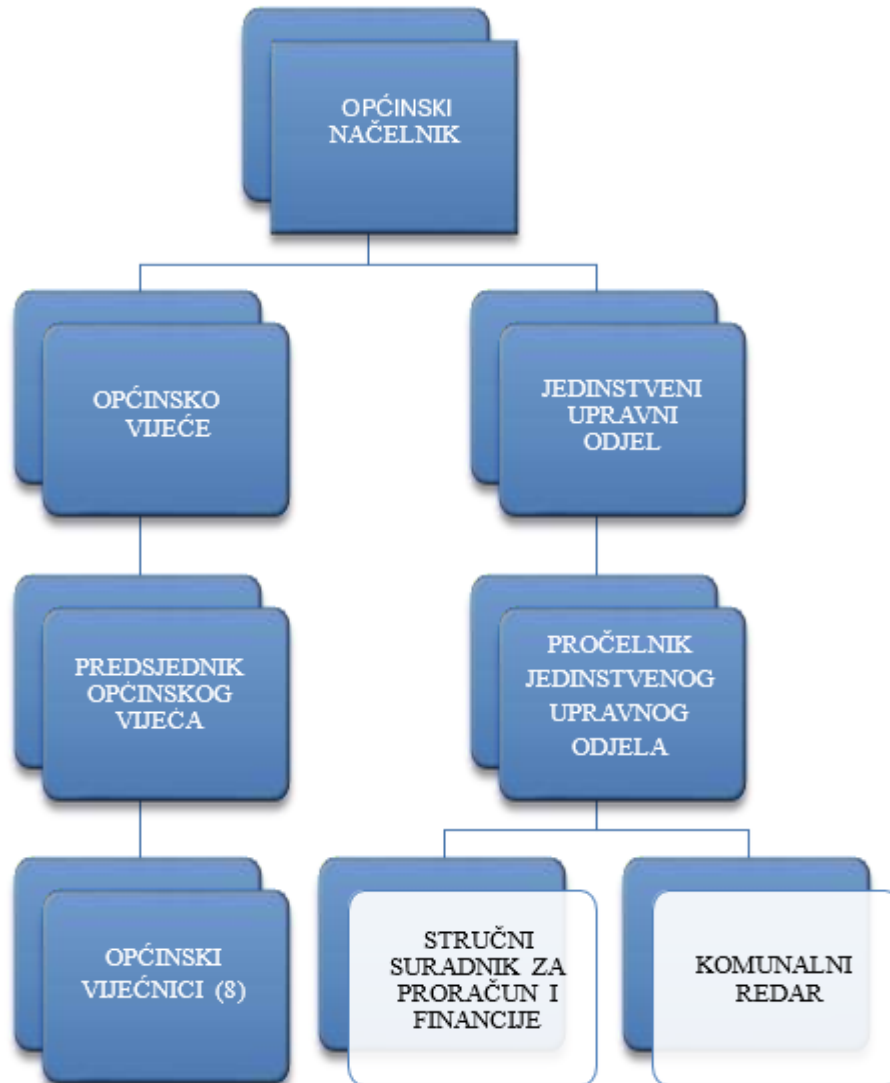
OPĆINSKI NAČELNIK

OPĆINSKO VIJEĆE

JEDINSTVENI UPRAVNI ODJEL

PREDSJEDNIK OPĆINSKOG VIJEĆA

PROČELNIK JEDINSTVENOG UPRAVNOG ODJELA

OPĆINSKI VIJEĆNICI (8)

STRUČNI SURADNIK ZA PRORAČUN I FINANCIJE

KOMUNALNI REDAR